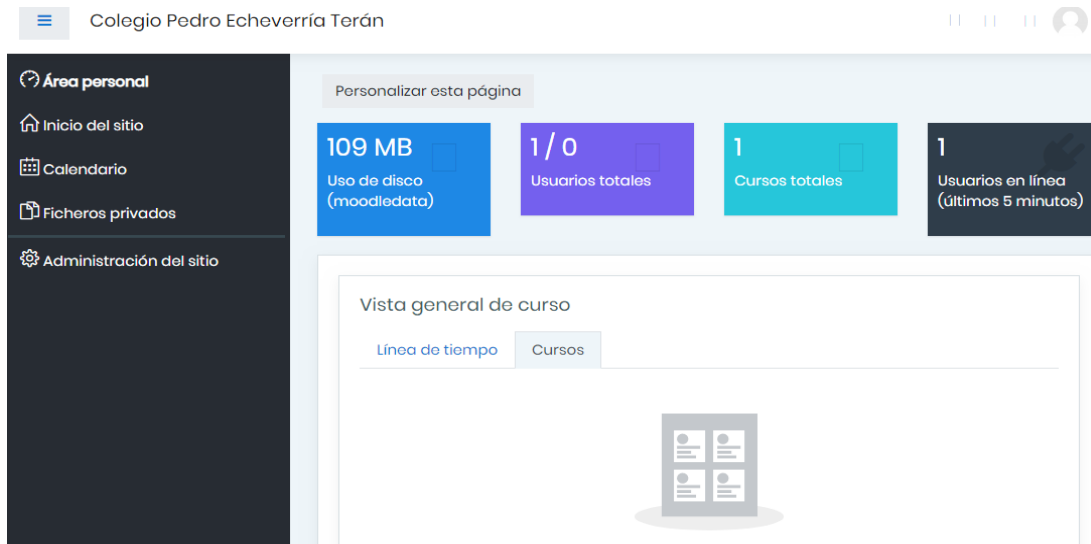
Colegio Pedro Echeverría Terán

Área personal

Inicio del sitio

Calendario

Ficheros privados

Administración del sitio

Personalizar esta página

109 MB
Uso de disco (moodledata)

1 / 0
Usuarios totales

1
Cursos totales

1
Usuarios en línea (últimos 5 minutos)

Vista general de curso

Línea de tiempo

Cursos